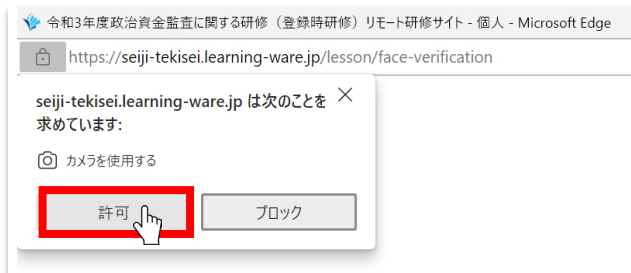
令和3年度政治資金監査に関する研修（登録時研修）リモート研修サイト - 個人 - Microsoft Edge

https://seiji-tekisei.learning-ware.jp/lesson/face-verification

seiji-tekisei.learning-ware.jp は次のことを求めています:

カメラを使用する

許可

ブロック